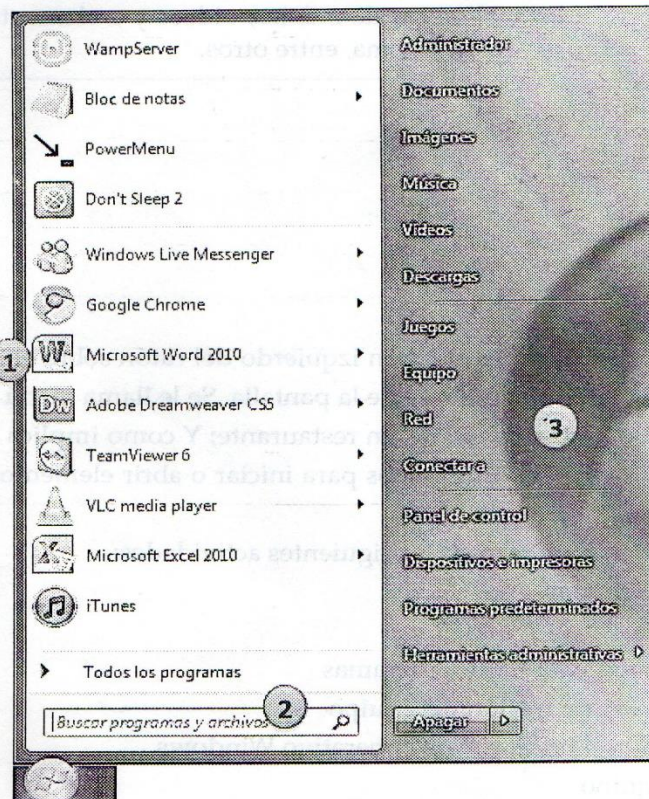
WampServer
Bloc de notas
PowerMenu
Don't Sleep 2
Windows Live Messenger
Google Chrome
1
Microsoft Word 2010
Adobe Dreamweaver CS5
TeamViewer 6
VLC media player
Microsoft Excel 2010
iTunes
Todos los programas
Buscar programas y archivos
2

Administrador
Documentos
Imágenes
Música
Videos
Descargas
Juegos
Equipo
Red
Conectar a
Panel de control
Dispositivos e impresoras
Programas predeterminados
Herramientas administrativas
Apagar
3